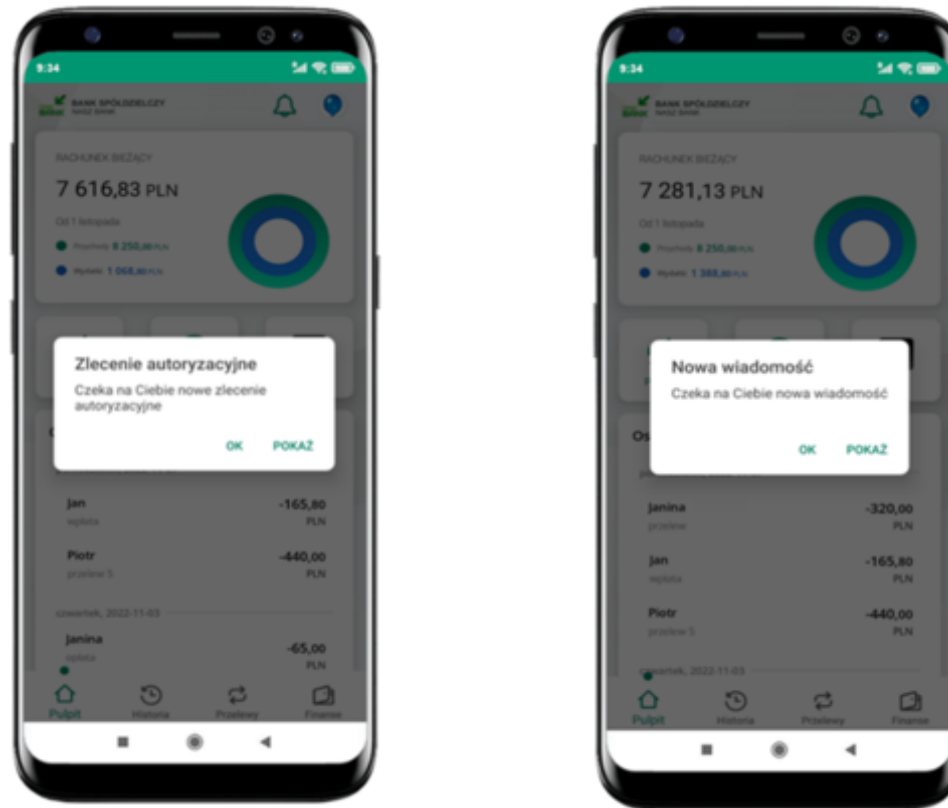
9:34

BANK SPÓŁDZIELCZY
NASZ BANK

RACHUNEK BIEŻĄCY

7 616,83 PLN

Od 1 listopada

Przychody 8 250,00 PLN

Wydatki 1 068,80 PLN

Zlecenie autoryzacyjne

Czeka na Ciebie nowe zlecenie autoryzacyjne

OK POKAŻ

Jan
wpłata
-165,80 PLN

Piotr
przelew 5
-440,00 PLN

czwartek, 2022-11-03

Janina
wpłata
-65,00 PLN

Pulpit Historia Przelewy Finanse

9:34

BANK SPÓŁDZIELCZY
NASZ BANK

RACHUNEK BIEŻĄCY

7 281,13 PLN

Od 1 listopada

Przychody 8 250,00 PLN

Wydatki 1 388,80 PLN

Nowa wiadomość

Czeka na Ciebie nowa wiadomość

OK POKAŻ

Os

Janina
przelew
-320,00 PLN

Jan
wpłata
-165,80 PLN

Piotr
przelew 5
-440,00 PLN

czwartek, 2022-11-03

Pulpit Historia Przelewy Finanse